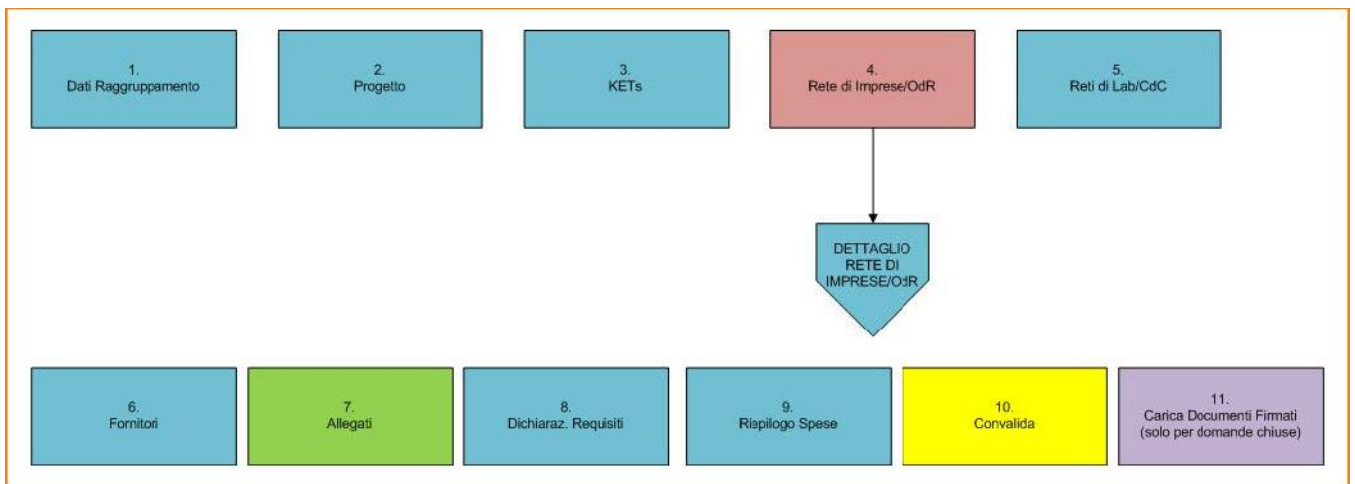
1.
Dati Raggruppamento

2.
Progetto

3.
KETs

4.
Rete di Imprese/OdR

5.
Reti di Lab/CdC

DETTAGLIO RETE DI IMPRESE/OdR

6.
Fornitori

7.
Allegati

8.
Dichiaraz. Requisiti

9.
Riepilogo Spese

10.
Convalida

11.
Carica Documenti Firmati (solo per domande chiuse)